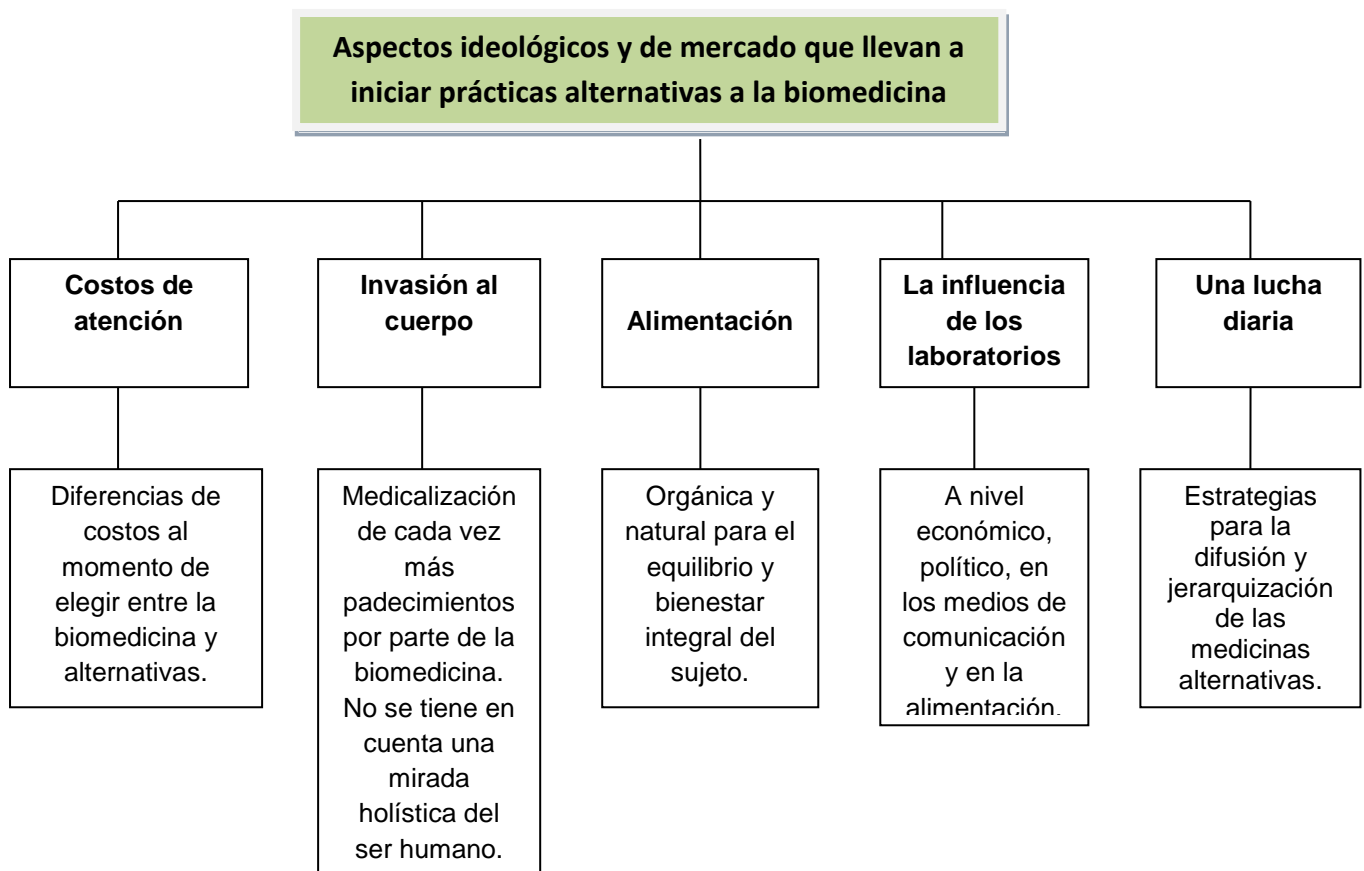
Aspectos ideológicos y de mercado que llevan a iniciar prácticas alternativas a la biomedicina

Costos de atención

Diferencias de costos al momento de elegir entre la biomedicina y alternativas.

Invasión al cuerpo

Medicalización de cada vez más padecimientos por parte de la biomedicina. No se tiene en cuenta una mirada holística del ser humano.

Alimentación

Orgánica y natural para el equilibrio y bienestar integral del sujeto.

La influencia de los laboratorios

A nivel económico, político, en los medios de comunicación y en la alimentación.

Una lucha diaria

Estrategias para la difusión y jerarquización de las medicinas alternativas.